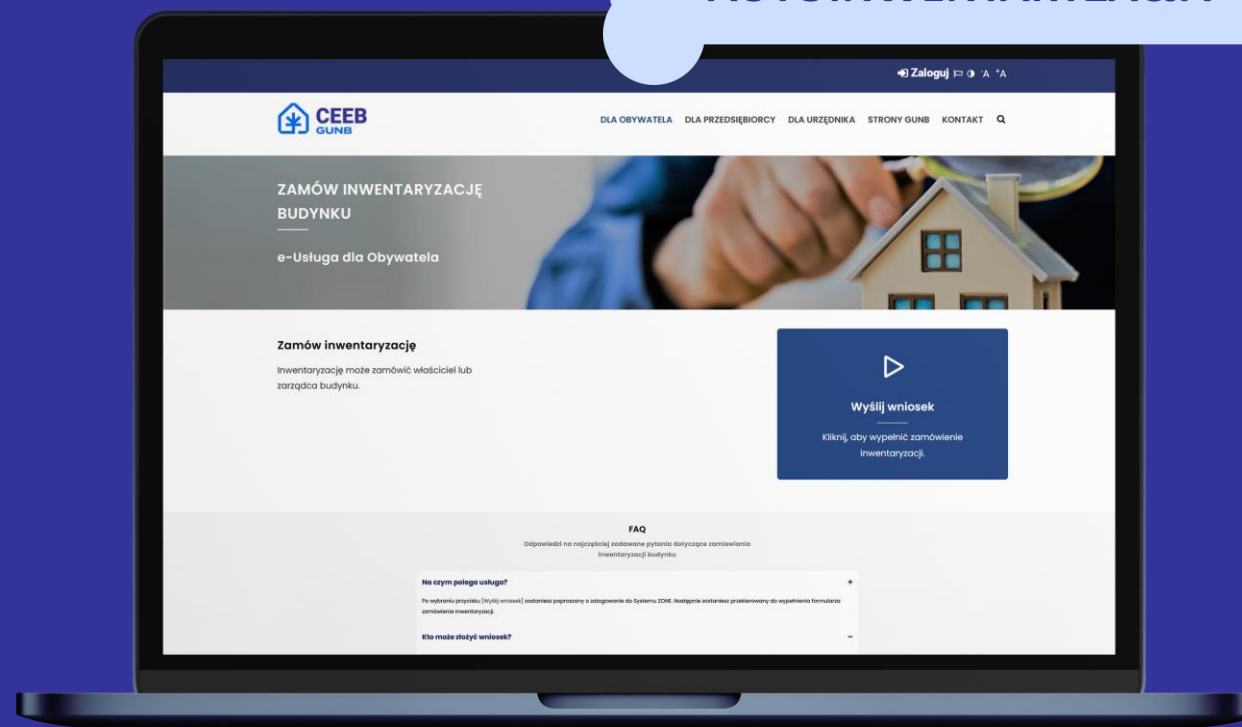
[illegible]

Zaloguj A A A

CEEB GUNB

DLA OBYWATELA DLA PRZEDSIĘBIORCY DLA URZĘDNIKA STRONY GUNB KONTAKT

ZAMÓW INWENTARYZACJĘ BUDYNKU

e-Usługa dla Obywatela

Zamów inwentaryzację

Inwentaryzację może zamówić właściciel lub zarządca budynku.

Wyślij wniosek

Kliknij, aby wypełnić zamówienie inwentaryzacji.

FAQ

Odpowiedzi na najczęściej zadawane pytania dotyczące zamawiania inwentaryzacji budynku

Na czym polega usługa?

Po wybraniu przycisku [Wyślij wniosek] zostaniesz poproszony o zalogowanie do Systemu ZONE. Następnie zostaniesz przekierowany do wypełnienia formularza zamówienia inwentaryzacji.

Kto może złożyć wniosek?